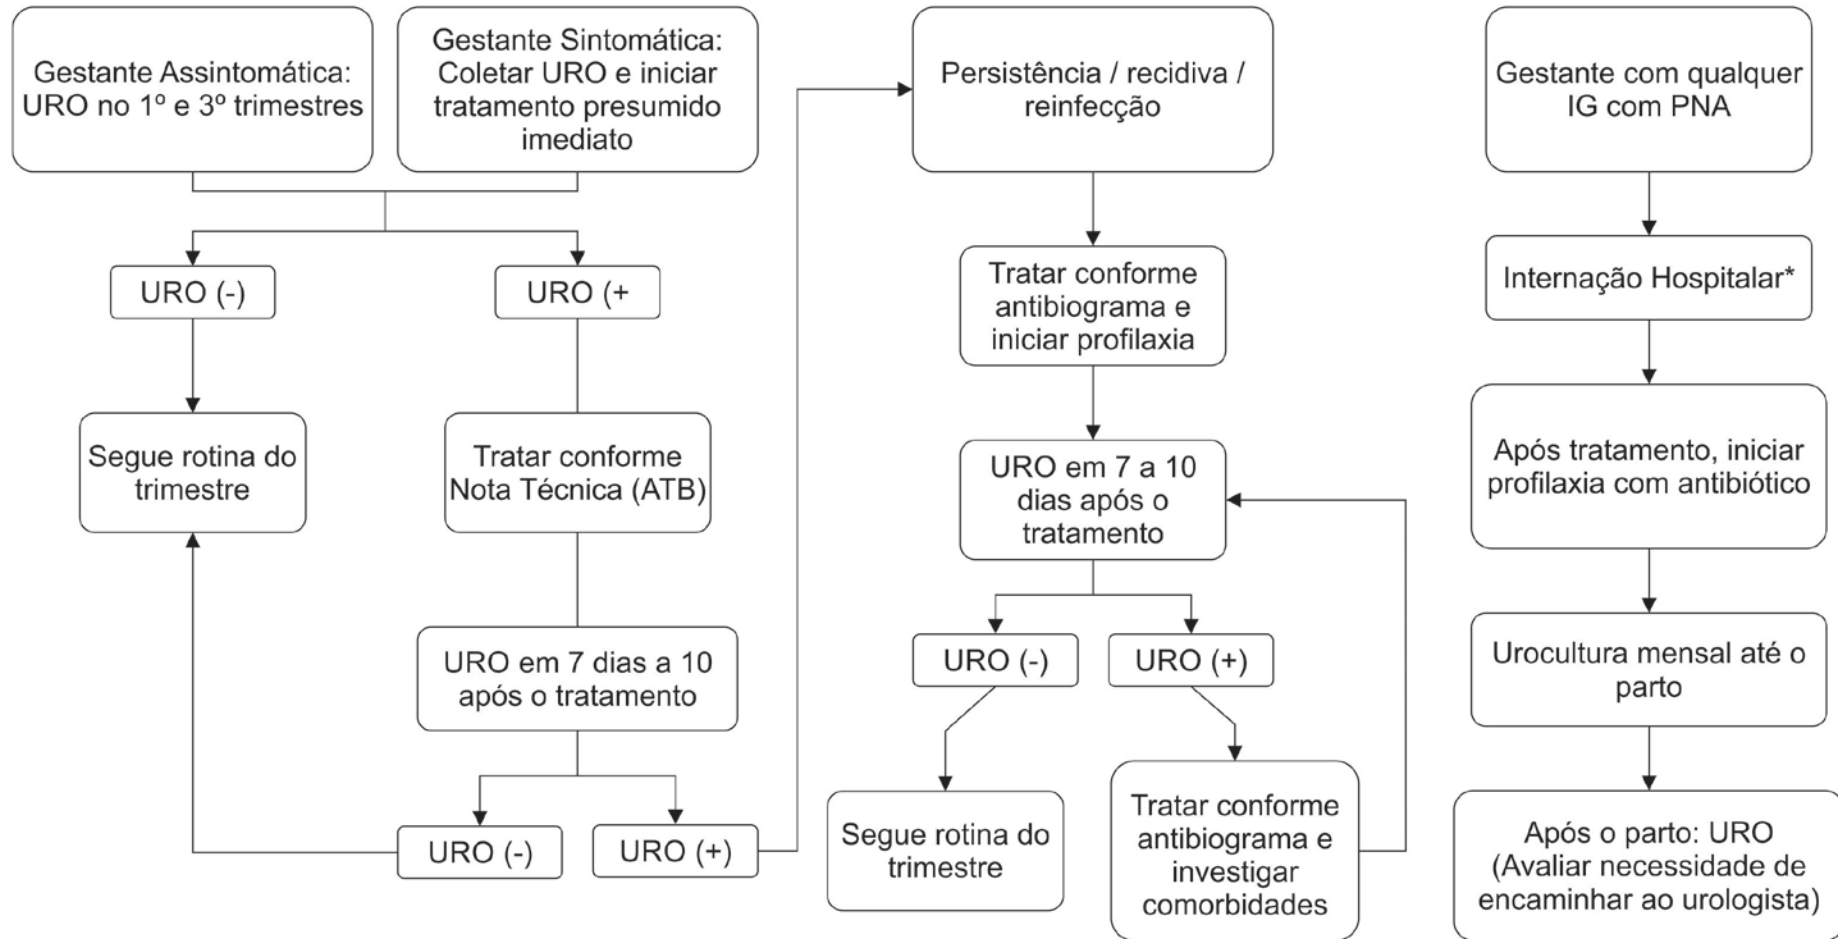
Gestante Assintomática: URO no 1º e 3º trimestres

Gestante Sintomática: Coletar URO e iniciar tratamento presumido imediato

URO (-)

URO (+

Segue rotina do trimestre

Tratar conforme Nota Técnica (ATB)

URO em 7 dias a 10 após o tratamento

URO (-)

URO (+)

Persistência / recidiva / reinfecção

Tratar conforme antibiograma e iniciar profilaxia

URO em 7 a 10 dias após o tratamento

URO (-)

URO (+)

Segue rotina do trimestre

Tratar conforme antibiograma e investigar comorbidades

Gestante com qualquer IG com PNA

Internação Hospitalar*

Após tratamento, iniciar profilaxia com antibiótico

Urocultura mensal até o parto

Após o parto: URO (Avaliar necessidade de encaminhar ao urologista)